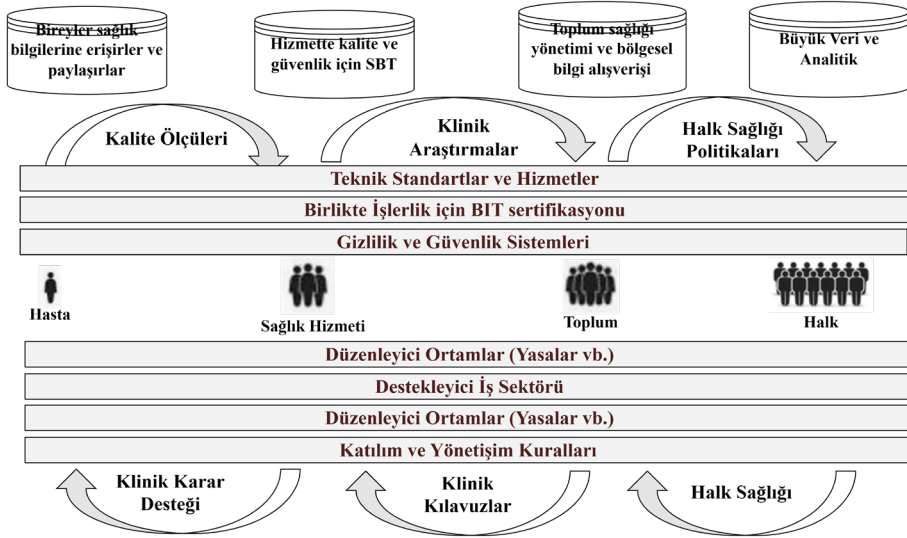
Bireyler sağlık bilgilerine erişirler ve paylaşırlar

Hizmette kalite ve güvenlik için SBT

Toplum sağlığı yönetimi ve bölgesel bilgi alışverişi

Büyük Veri ve Analitik

Kalite Ölçüleri

Klinik Araştırmalar

Halk Sağlığı Politikaları

Teknik Standartlar ve Hizmetler

Birlikte İşlerlik için BIT sertifikasyonu

Gizlilik ve Güvenlik Sistemleri

Hasta

Sağlık Hizmeti

Toplum

Halk

Düzenleyici Ortamlar (Yasalar vb.)

Destekleyici İş Sektörü

Düzenleyici Ortamlar (Yasalar vb.)

Katılım ve Yönetişim Kuralları

Klinik Karar Desteği

Klinik Kılavuzlar

Halk Sağlığı